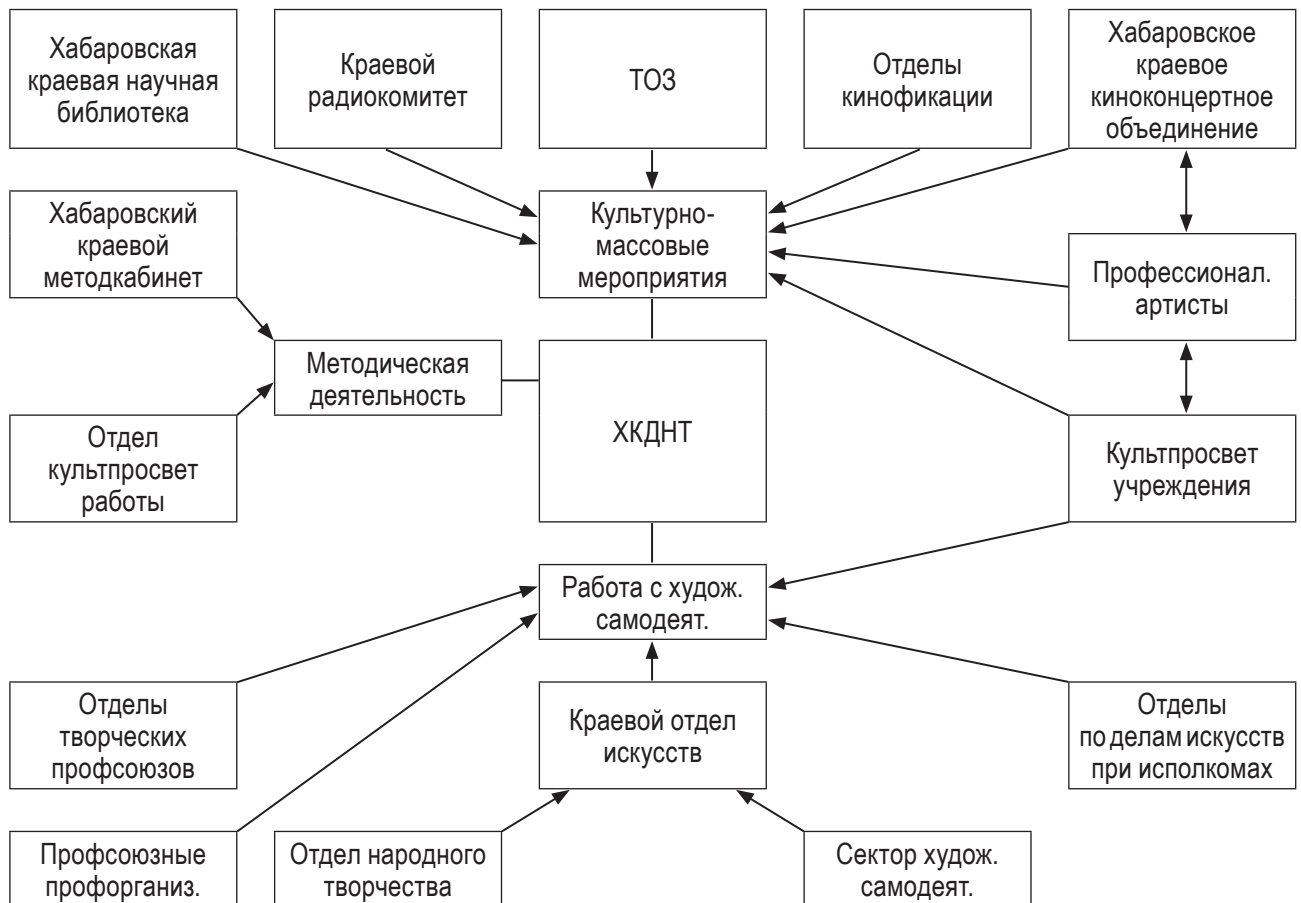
Хабаровская краевая научная библиотека

Краевой радиокомитет

ТОЗ

Отделы кинофикации

Хабаровское краевое киноконцертное объединение

Хабаровский краевой методкабинет

Культурно-массовые мероприятия

Профессионал. артисты

Методическая деятельность

ХКДНТ

Отдел культпросвет работы

Культпросвет учреждения

Работа с худож. самодеят.

Отделы творческих профсоюзов

Краевой отдел искусств

Отделы по делам искусств при исполкомах

Профсоюзные профорганиз.

Отдел народного творчества

Сектор худож. самодеят.